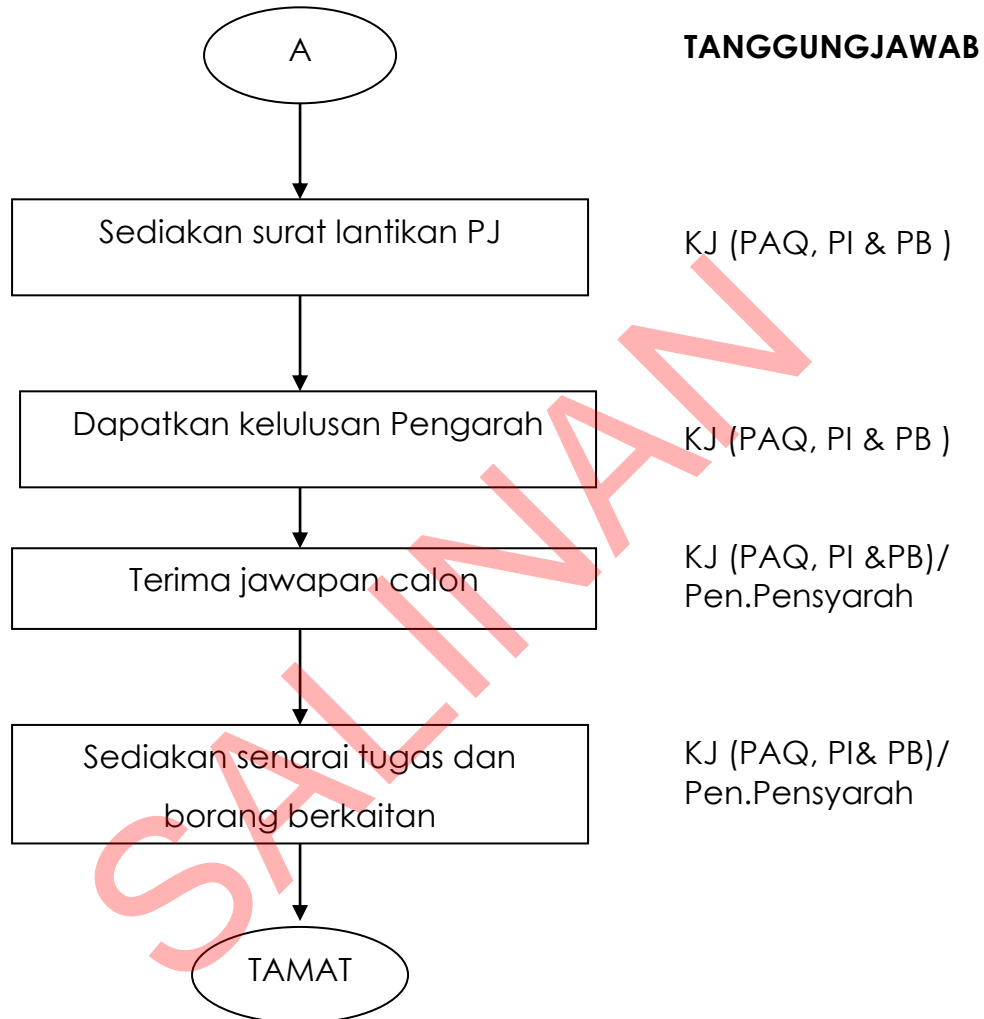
A

TANGGUNGJAWAB

Sediakan surat lantikan PJ

KJ (PAQ, PI & PB )

Dapatkan kelulusan Pengarah

KJ (PAQ, PI & PB )

Terima jawapan calon

KJ (PAQ, PI &PB)/ Pen.Pensyarah

Sediakan senarai tugas dan borang berkaitan

KJ (PAQ, PI& PB)/ Pen.Pensyarah

TAMAT

SALINAN